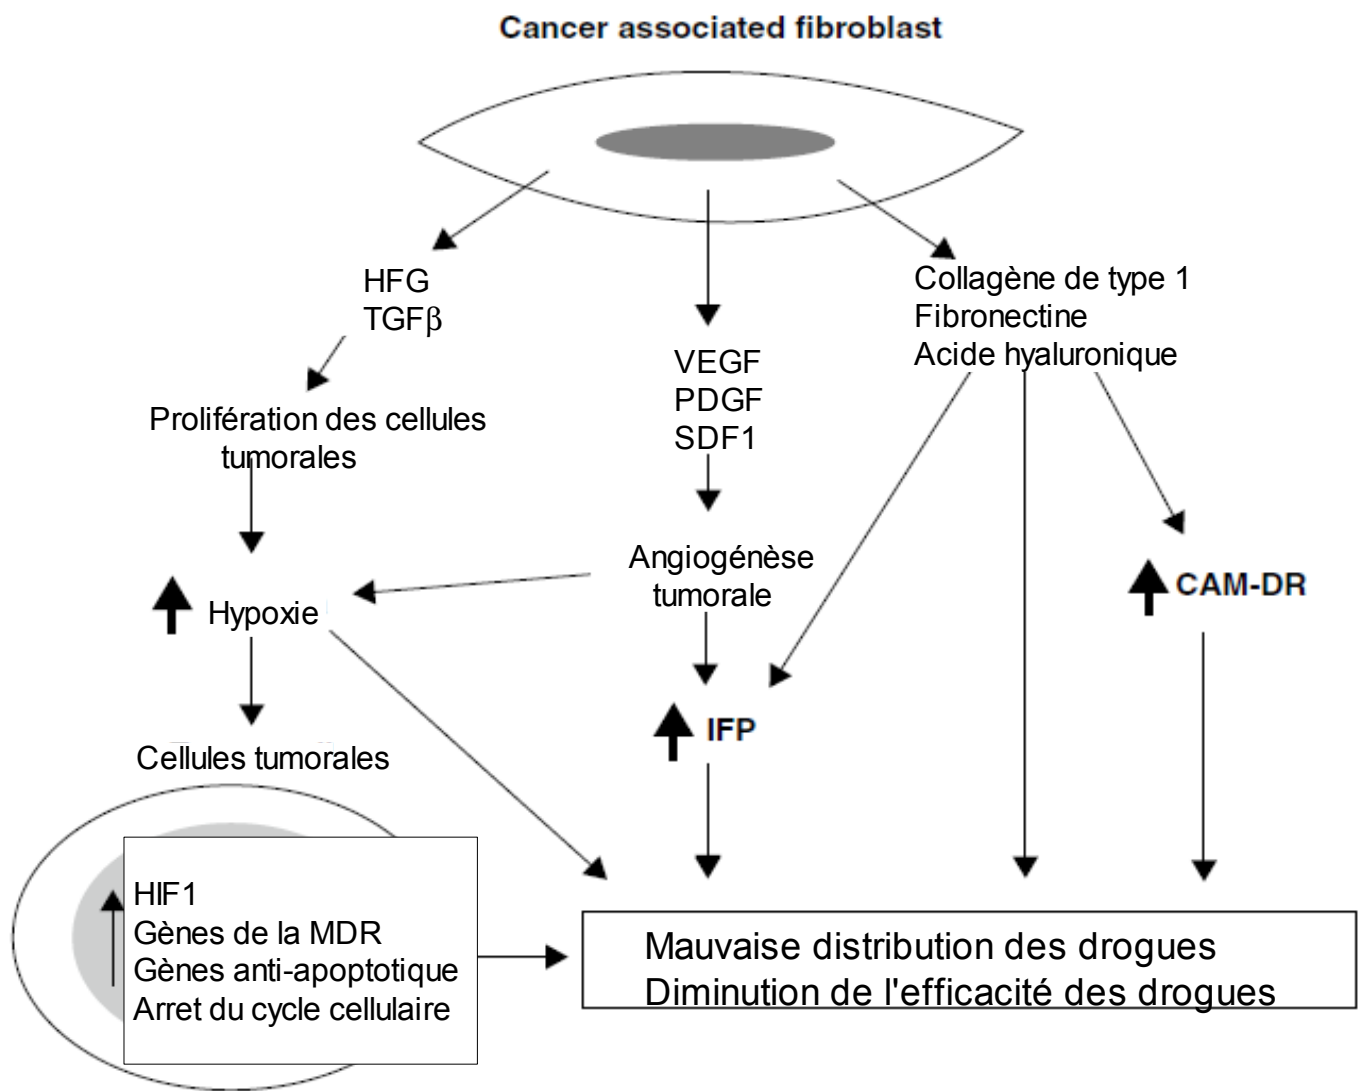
Cancer associated fibroblast

HFG
TGFβ

VEGF
PDGF
SDF1

Collagène de type 1
Fibronectine
Acide hyaluronique

Prolifération des cellules tumorales

Angiogénèse tumorale

Hypoxie

CAM-DR

IFP

Cellules tumorales

HIF1
Gènes de la MDR
Gènes anti-apoptotique
Arret du cycle cellulaire

Mauvaise distribution des drogues
Diminution de l'efficacité des drogues